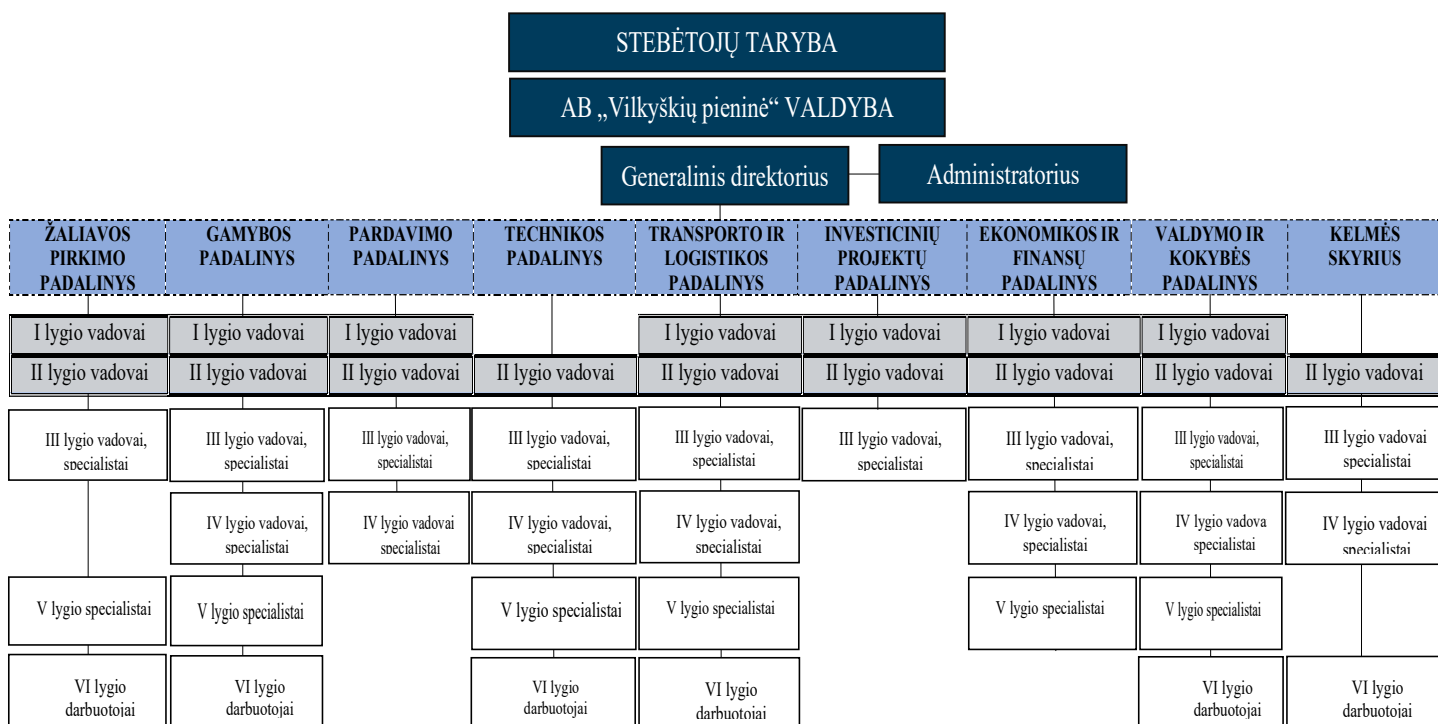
STEBĖTOJŲ TARYBA

AB „Vilkyškių pieninė“ VALDYBA

Generalinis direktorius

Administratorius

ŽALIAVOS PIRKIMO PADALINYS

I lygio vadovai

II lygio vadovai

III lygio vadovai, specialistai

V lygio specialistai

VI lygio darbuotojai

GAMYBOS PADALINYS

I lygio vadovai

II lygio vadovai

III lygio vadovai, specialistai

IV lygio vadovai, specialistai

V lygio specialistai

VI lygio darbuotojai

PARDAVIMO PADALINYS

I lygio vadovai

II lygio vadovai

III lygio vadovai, specialistai

IV lygio vadovai specialistai

TECHNIKOS PADALINYS

II lygio vadovai

III lygio vadovai, specialistai

IV lygio vadovai, specialistai

V lygio specialistai

VI lygio darbuotojai

TRANSPORTO IR LOGISTIKOS PADALINYS

I lygio vadovai

II lygio vadovai

III lygio vadovai, specialistai

IV lygio vadovai, specialistai

V lygio specialistai

VI lygio darbuotojai

INVESTICINIŲ PROJEKTŲ PADALINYS

I lygio vadovai

II lygio vadovai

III lygio vadovai, specialistai

EKONOMIKOS IR FINANSŲ PADALINYS

I lygio vadovai

II lygio vadovai

III lygio vadovai, specialistai

IV lygio vadovai, specialistai

V lygio specialistai

VALDYMO IR KOKYBĖS PADALINYS

I lygio vadovai

II lygio vadovai

III lygio vadovai, specialistai

IV lygio vadova specialistai

V lygio specialistai

VI lygio darbuotojai

KELMĖS SKYRIUS

II lygio vadovai

III lygio vadovai specialistai

IV lygio vadovai specialistai

VI lygio darbuotojai